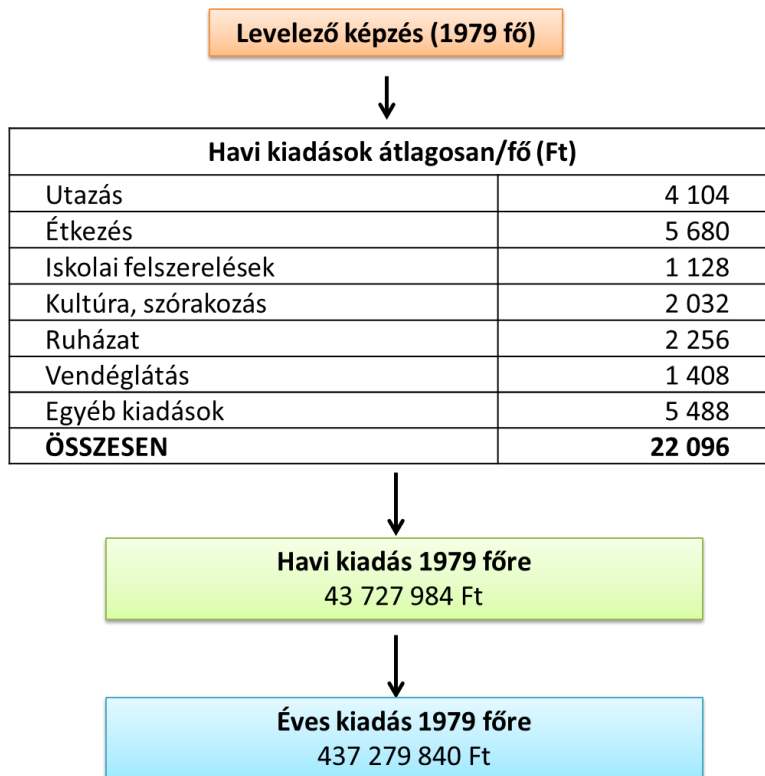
Levelező képzés (1979 fő)

| Havi kiadások átlagosan/fő (Ft) | |
|---|---|
| Utazás | 4 104 |
| Étkezés | 5 680 |
| Iskolai felszerelések | 1 128 |
| Kultúra, szórakozás | 2 032 |
| Ruházat | 2 256 |
| Vendéglátás | 1 408 |
| Egyéb kiadások | 5 488 |
| **ÖSSZESEN** | **22 096** |

Havi kiadás 1979 főre
43 727 984 Ft

Éves kiadás 1979 főre
437 279 840 Ft